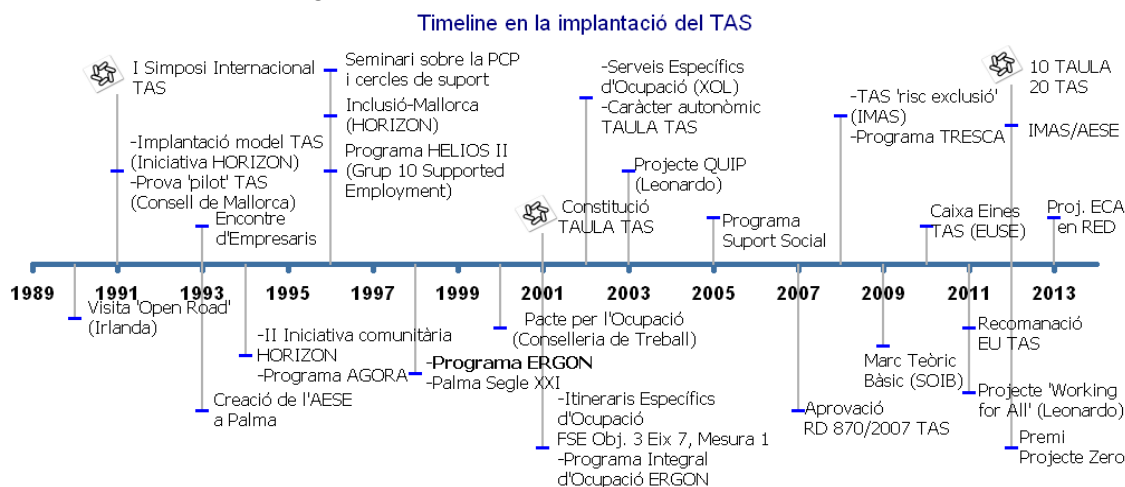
Timeline en la implantació del TAS

I Simposi Internacional TAS

-Implantació model TAS (Iniciativa HORIZON)
-Prova 'pilot' TAS (Consell de Mallorca)

Encontre d'Empresaris

Seminari sobre la PCP i cercles de suport

Inclusió-Mallorca (HORIZON)

Programa HELIOS II (Grup 10 Supported Employment)

-Serveis Específics d'Ocupació (XOL)
-Caràcter autonòmic TAULA TAS

Projecte QUIP (Leonardo)

Constitució TAULA TAS

Programa Suport Social

-TAS 'risc exclusió' (IMAS)
-Programa TRESCA

Caixa Eines TAS (EUSE)

10 TAULA 20 TAS

IMAS/AESE

Proj. ECA en RED

1989 1991 1993 1995 1997 1999 2001 2003 2005 2007 2009 2011 2013

Visita 'Open Road' (Irlanda)

Creació de l'AESE a Palma

-II Iniciativa comunitària HORIZON
-Programa AGORA

-Programa ERGON
-Palma Segle XXI

Pacte per l'Ocupació (Conselleria de Treball)

-Itineraris Específics d'Ocupació
FSE Obj. 3 Eix 7, Mesura 1
-Programa Integral d'Ocupació ERGON

Aprovació RD 870/2007 TAS

Marc Teòric Bàsic (SOIB)

Recomanació EU TAS

Projecte 'Working for All' (Leonardo)

Premi Projecte Zero